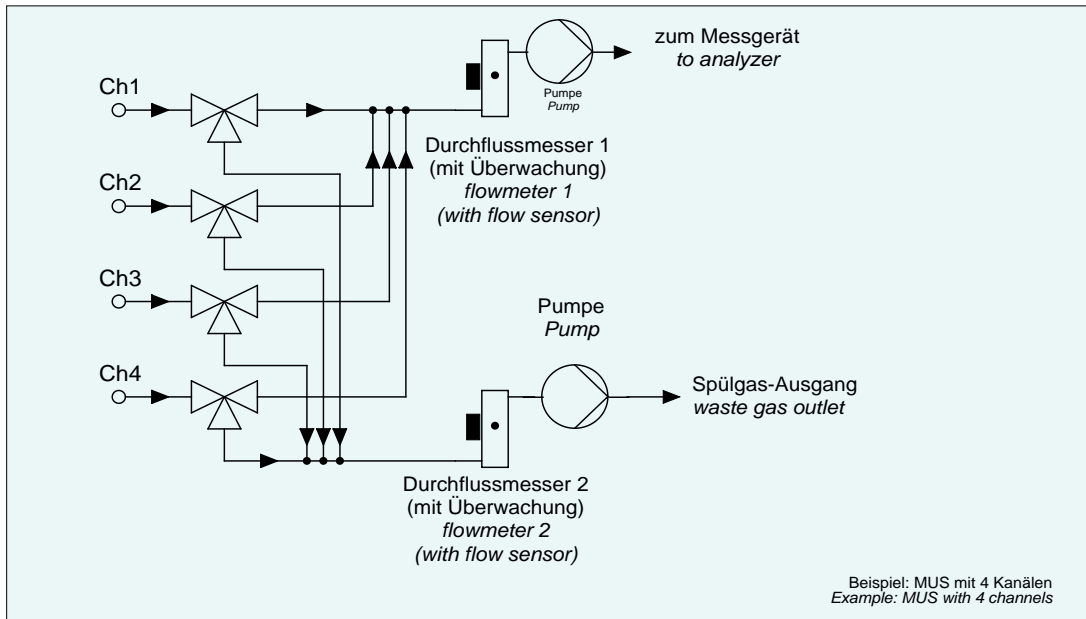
zum Messgerät
*to analyzer*

Ch1

Pumpe
*Pump*

Durchflussmesser 1
(mit Überwachung)
*flowmeter 1*
*(with flow sensor)*

Ch2

Ch3

Pumpe
*Pump*

Ch4

Spülgas-Ausgang
*waste gas outlet*

Durchflussmesser 2
(mit Überwachung)
*flowmeter 2*
*(with flow sensor)*

Beispiel: MUS mit 4 Kanälen
*Example: MUS with 4 channels*